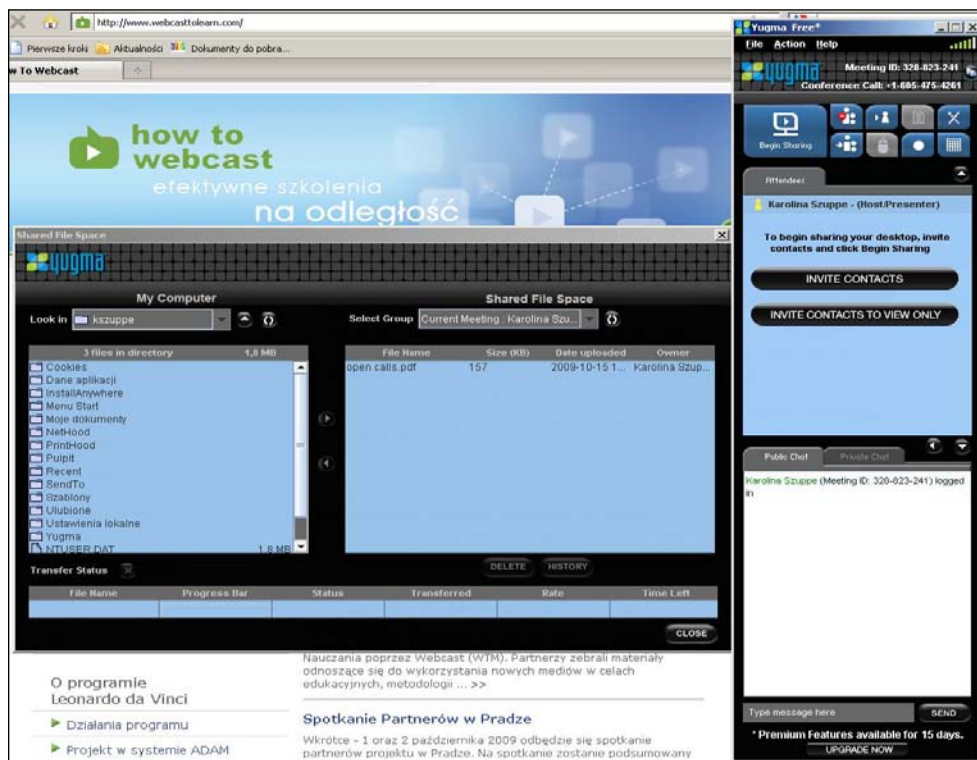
http://www.webcasttolearn.com/

Pierwsze kroki Aktualności Dokumenty do pobra...

w To Webcast

how to webcast

efektywne szkolenia na odległość

Shared File Space

yugma

My Computer

Look in kszuppe

3 files in directory 1,8 MB

Cookies
Dane aplikacji
InstallAnywhere
Menu Start
Moje dokumenty
NetHood
PrintHood
Pulpit
Recent
SendTo
Szablony
Ulubione
Ustawienia lokalne
Yugma
NTUSER.DAT 1,8 MB

Shared File Space

Select Group Current Meeting : Karolina Szu...

| File Name | Size (KB) | Date uploaded | Owner |
|---|---|---|---|
| open calls.pdf | 157 | 2009-10-15 1... | Karolina Szup... |

DELETE HISTORY

Transfer Status

| File Name | Progress Bar | Status | Transferred | Rate | Time Left |
|---|---|---|---|---|---|
| | | | | | |

CLOSE

Nauczania poprzez Webcast (WTM). Partnerzy zebrali materiały odnoszące się do wykorzystania nowych mediów w celach edukacyjnych, metodologii ... >>

O programie Leonardo da Vinci

Działania programu

Projekt w systemie ADAM

Spotkanie Partnerów w Pradze

Wkrótce - 1 oraz 2 października 2009 odbędzie się spotkanie partnerów projektu w Pradze. Na spotkanie zostanie podsumowany

Yugma Free*

File Action Help

Meeting ID: 328-823-241

Conference Call: +1-605-475-4261

Begin Sharing

Attendees

Karolina Szuppe - (Host/Presenter)

To begin sharing your desktop, invite contacts and click Begin Sharing

INVITE CONTACTS

INVITE CONTACTS TO VIEW ONLY

Public Chat Private Chat

Karolina Szuppe (Meeting ID: 328-823-241) logged in

Type message here SEND

* Premium Features available for 15 days.

UPGRADE NOW